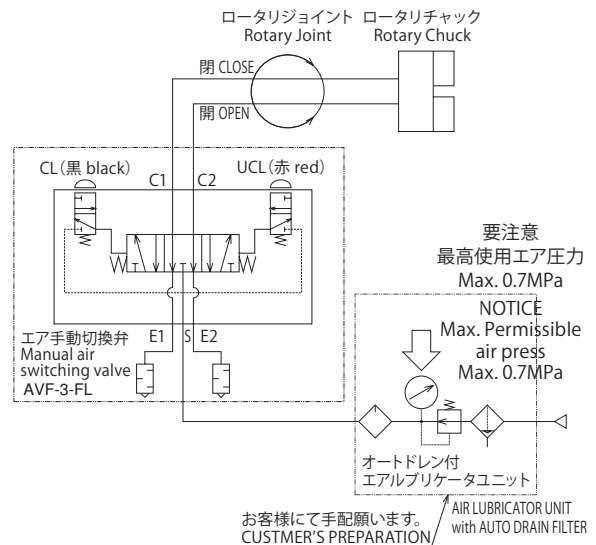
ロータリジョイント
Rotary Joint

ロータリチャック
Rotary Chuck

閉 CLOSE
開 OPEN

CL (黒 black)
UCL (赤 red)
C1
C2

要注意
最高使用エア圧力
Max. 0.7MPa

NOTICE
Max. Permissible air press
Max. 0.7MPa

エア手動切換弁
Manual air switching valve
AVF-3-FL

E1
S
E2

オートドレン付
エアルブリケータユニット

お客様にて手配願います。
CUSTMER'S PREPARATION

AIR LUBRICATOR UNIT
with AUTO DRAIN FILTER